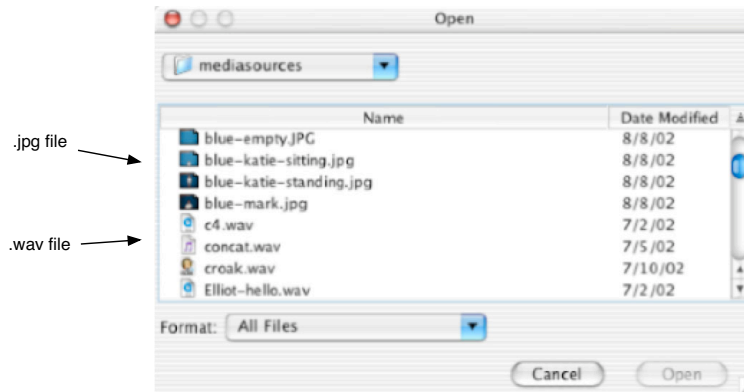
Open

mediasources

.jpg file

.wav file

| Name | Date Modified |
|---|---|
| blue-empty.JPG | 8/8/02 |
| blue-katie-sitting.jpg | 8/8/02 |
| blue-katie-standing.jpg | 8/8/02 |
| blue-mark.jpg | 8/8/02 |
| c4.wav | 7/2/02 |
| concat.wav | 7/5/02 |
| croak.wav | 7/10/02 |
| Elliot-hello.wav | 7/2/02 |

Format: All Files

Cancel Open